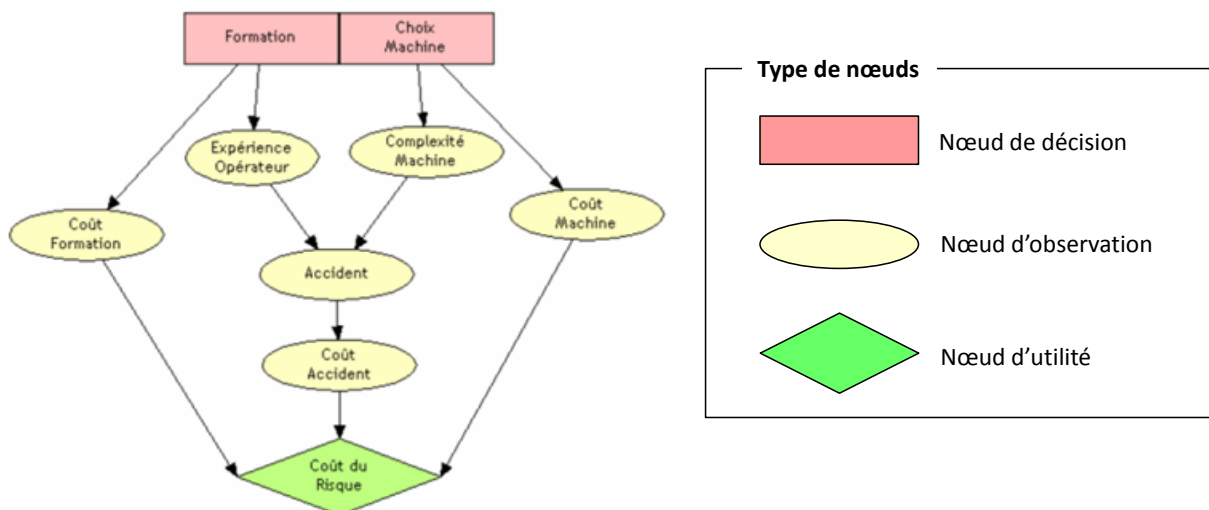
Formation

Choix Machine

Expérience Opérateur

Complexité Machine

Coût Formation

Coût Machine

Accident

Coût Accident

Coût du Risque

Type de nœuds

Nœud de décision

Nœud d'observation

Nœud d'utilité